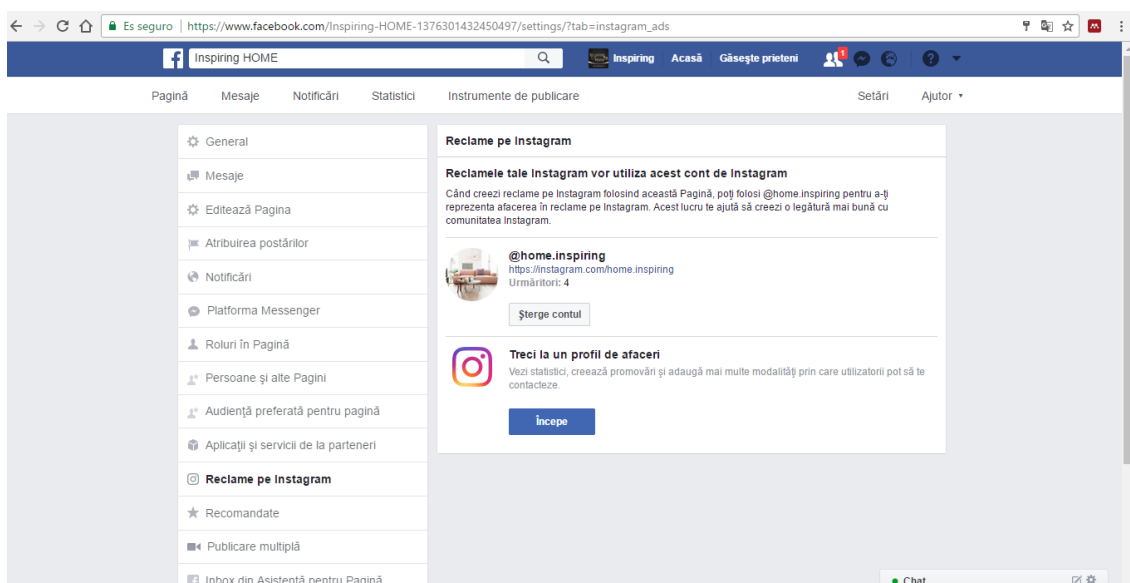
Es seguro | https://www.facebook.com/Inspiring-HOME-1376301432450497/settings/?tab=instagram_ads

Inspiring HOME

Inspiring Acasă Găsește prieteni 1

Pagină Mesaje Notificări Statistici Instrumente de publicare Setări Ajutor

General
Mesaje
Editează Pagina
Atribuirea postărilor
Notificări
Platforma Messenger
Roluri în Pagină
Persoane și alte Pagini
Audiență preferată pentru pagină
Aplicații și servicii de la parteneri
Reclame pe Instagram
Recomandate
Publicare multiplă
Inbox din Asistență pentru Pagină

Reclame pe Instagram

Reclamele tale Instagram vor utiliza acest cont de Instagram

Când creezi reclame pe Instagram folosind această Pagină, poți folosi @home.inspiring pentru a-ți reprezenta afacerea în reclame pe Instagram. Acest lucru te ajută să creezi o legătură mai bună cu comunitatea Instagram.

@home.inspiring
https://instagram.com/home.inspiring
Urmăritori: 4

Șterge contul

Treci la un profil de afaceri

Vezi statistici, creează promovări și adaugă mai multe modalități prin care utilizatorii pot să te contacteze.

Începe

Chat